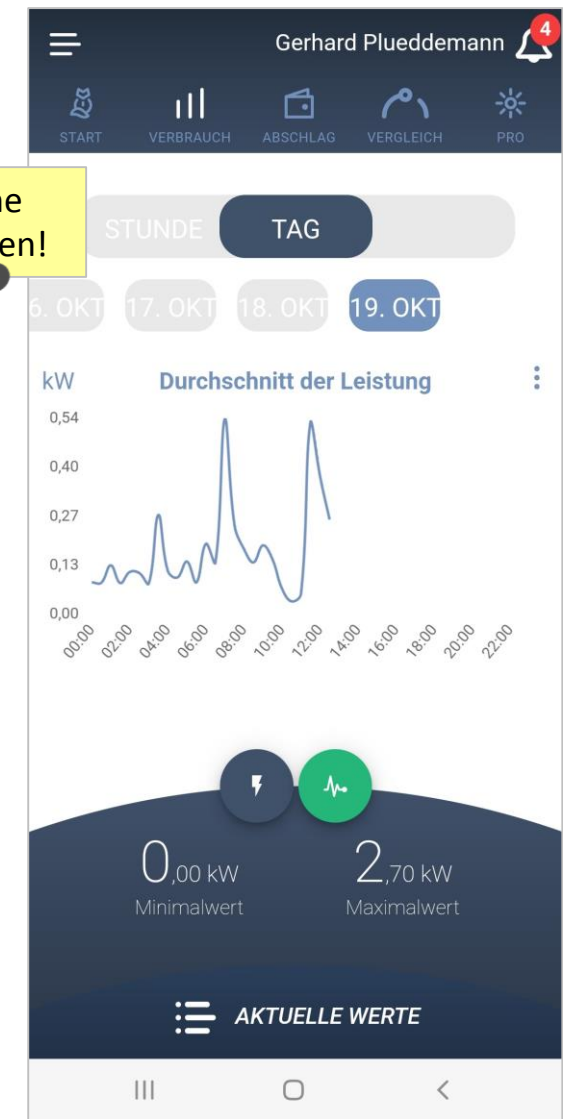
Gerhard Plueddemann 4

START VERBRAUCH ABSCHLAG VERGLEICH PRO

ne
en!

STUNDE TAG

6. OKT 17. OKT 18. OKT 19. OKT

kW Durchschnitt der Leistung

0,54
0,40
0,27
0,13
0,00

00:00 02:00 04:00 06:00 08:00 10:00 12:00 14:00 16:00 18:00 20:00 22:00

0,00 kW
Minimalwert

2,70 kW
Maximalwert

AKTUELLE WERTE